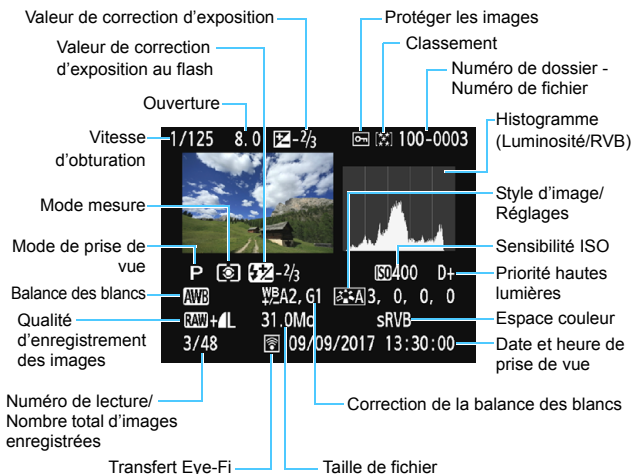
Valeur de correction d'exposition

Protéger les images

Valeur de correction d'exposition au flash

Classement

Numéro de dossier - Numéro de fichier

Ouverture

Vitesse d'obturation

1/125 8.0 $-\frac{2}{3}$ 100-0003

Histogramme (Luminosité/RVB)

Mode mesure

Style d'image/ Réglages

Mode de prise de vue

P $-\frac{2}{3}$

Sensibilité ISO

400 D+

Priorité hautes lumières

Balance des blancs

AWB A2, G1 A3, 0, 0, 0

Qualité d'enregistrement des images

RAW+L 31.0M sRVB

Espace couleur

3/48 09/09/2017 13:30:00

Date et heure de prise de vue

Numéro de lecture/ Nombre total d'images enregistrées

Correction de la balance des blancs

Transfert Eye-Fi

Taille de fichier